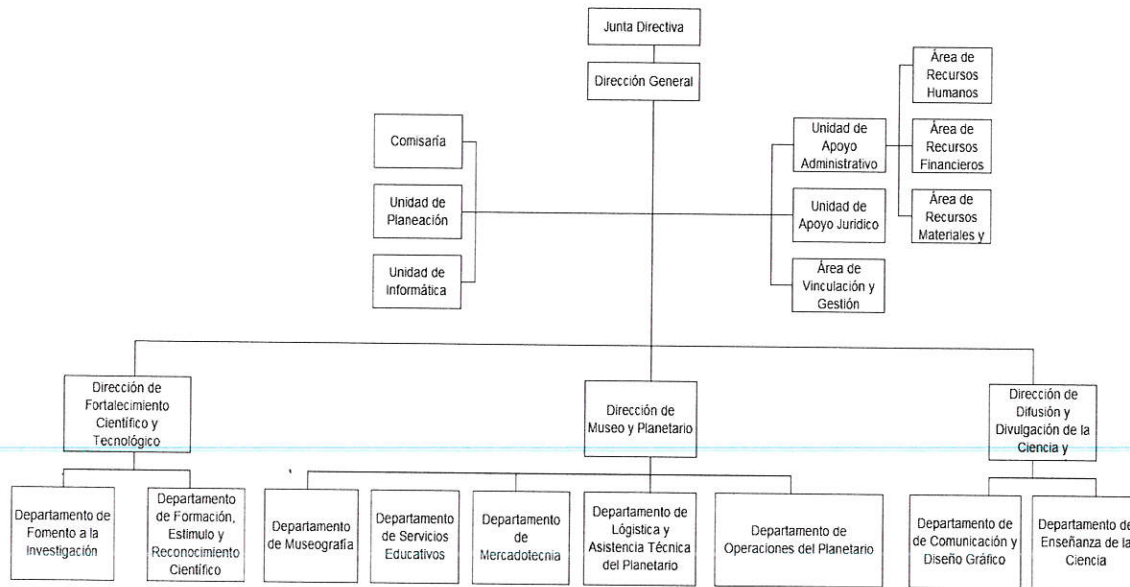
Junta Directiva

Dirección General

Comisaría

Unidad de Planeación

Unidad de Informática

Unidad de Apoyo Administrativo

Área de Recursos Humanos

Área de Recursos Financieros

Área de Recursos Materiales y

Unidad de Apoyo Jurídico

Área de Vinculación y Gestión

Dirección de Fortalecimiento Científico y Tecnológico

Dirección de Museo y Planetario

Dirección de Difusión y Divulgación de la Ciencia y

Departamento de Fomento a la Investigación

Departamento de Formación, Estimulo y Reconocimiento Científico

Departamento de Museografía

Departamento de Servicios Educativos

Departamento de Mercadotecnia

Departamento de Lógistica y Asistencia Técnica del Planetario

Departamento de Operaciones del Planetario

Departamento de de Comunicación y Diseño Gráfico

Departamento de Enseñanza de la Ciencia